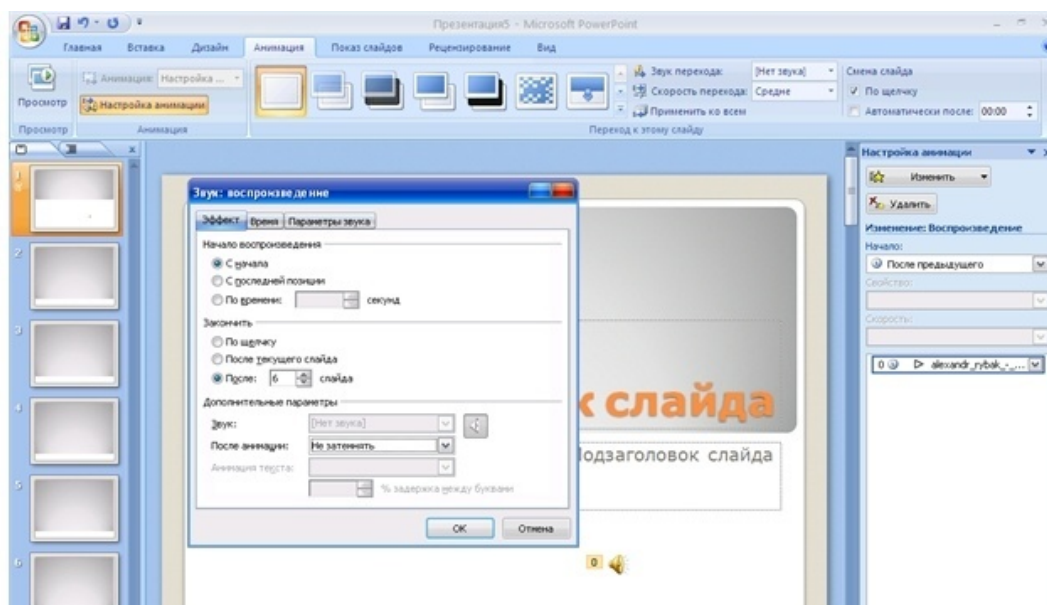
Презентация5 - Microsoft PowerPoint

Главная Вставка Дизайн Анимация Показ слайдов Рецензирование Вид

Просмотр
Анимация: Настройка ...
Настройка анимации
Просмотр Анимация

Звук перехода: [Нет звука]
Скорость перехода: Средне
Применить ко всем
Смена слайда
По щелчку
Автоматически после: 00:00
Переход к этому слайду

1
2
3
4
5
6

Звук: воспроизведение
Эффект Время Параметры звука
Начало воспроизведения
С начала
С последней позиции
По времени: секунд
Закончить
По щелчку
После текущего слайда
После: 6 слайда
Дополнительные параметры
Звук: [Нет звука]
После анимации: Не затемнять
Анимация текста:
% задержка между буквами
OK Отмена

к слайда
Подзаголовок слайда

0

Настройка анимации
Изменить
Удалить
Изменение: Воспроизведение
Начало:
После предыдущего
Свойство:
Скорость:
0 alexandr_rybak_-_...